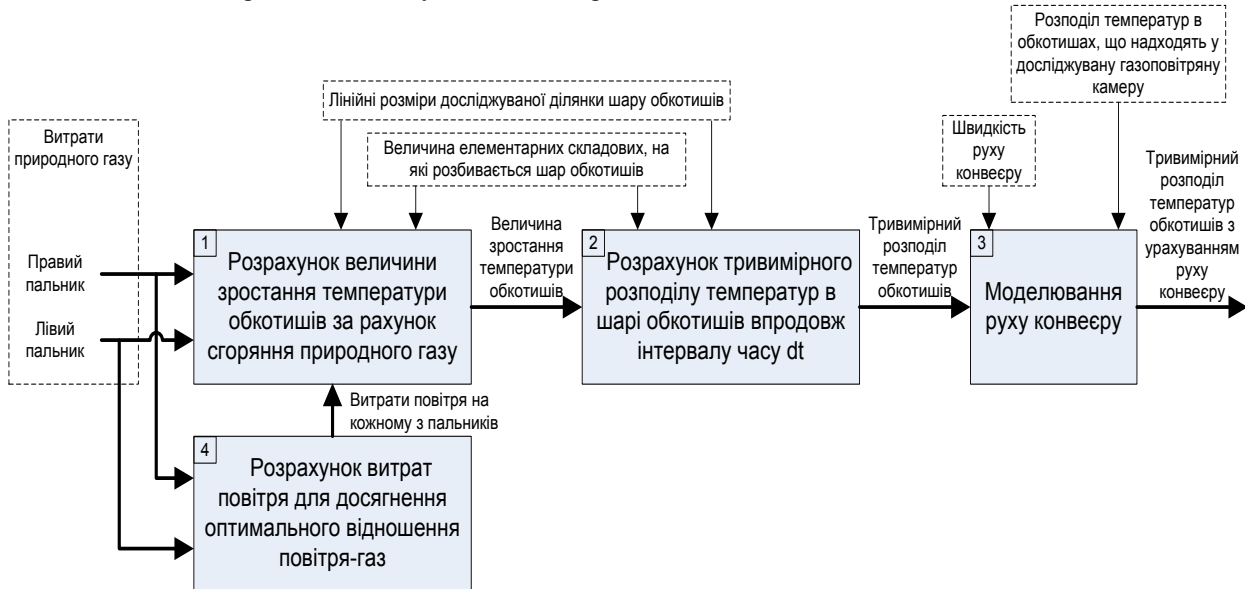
Розподіл температур в обкотишах, що надходять у досліджувану газоповітряну камеру

Лінійні розміри досліджуваної ділянки шару обкотишів

Витрати природного газу

Величина елементарних складових, на які розбивається шар обкотишів

Швидкість руху конвеєру

Тривимірний розподіл температур обкотишів з урахуванням руху конвеєру

Правий пальник

Лівий пальник

1

Розрахунок величини зростання температури обкотишів за рахунок згоряння природного газу

Величина зростання температури обкотишів

2

Розрахунок тривимірного розподілу температур в шарі обкотишів впродовж інтервалу часу dt

Тривимірний розподіл температур обкотишів

3

Моделювання руху конвеєру

Витрати повітря на кожному з пальників

4

Розрахунок витрат повітря для досягнення оптимального відношення повітря-газ